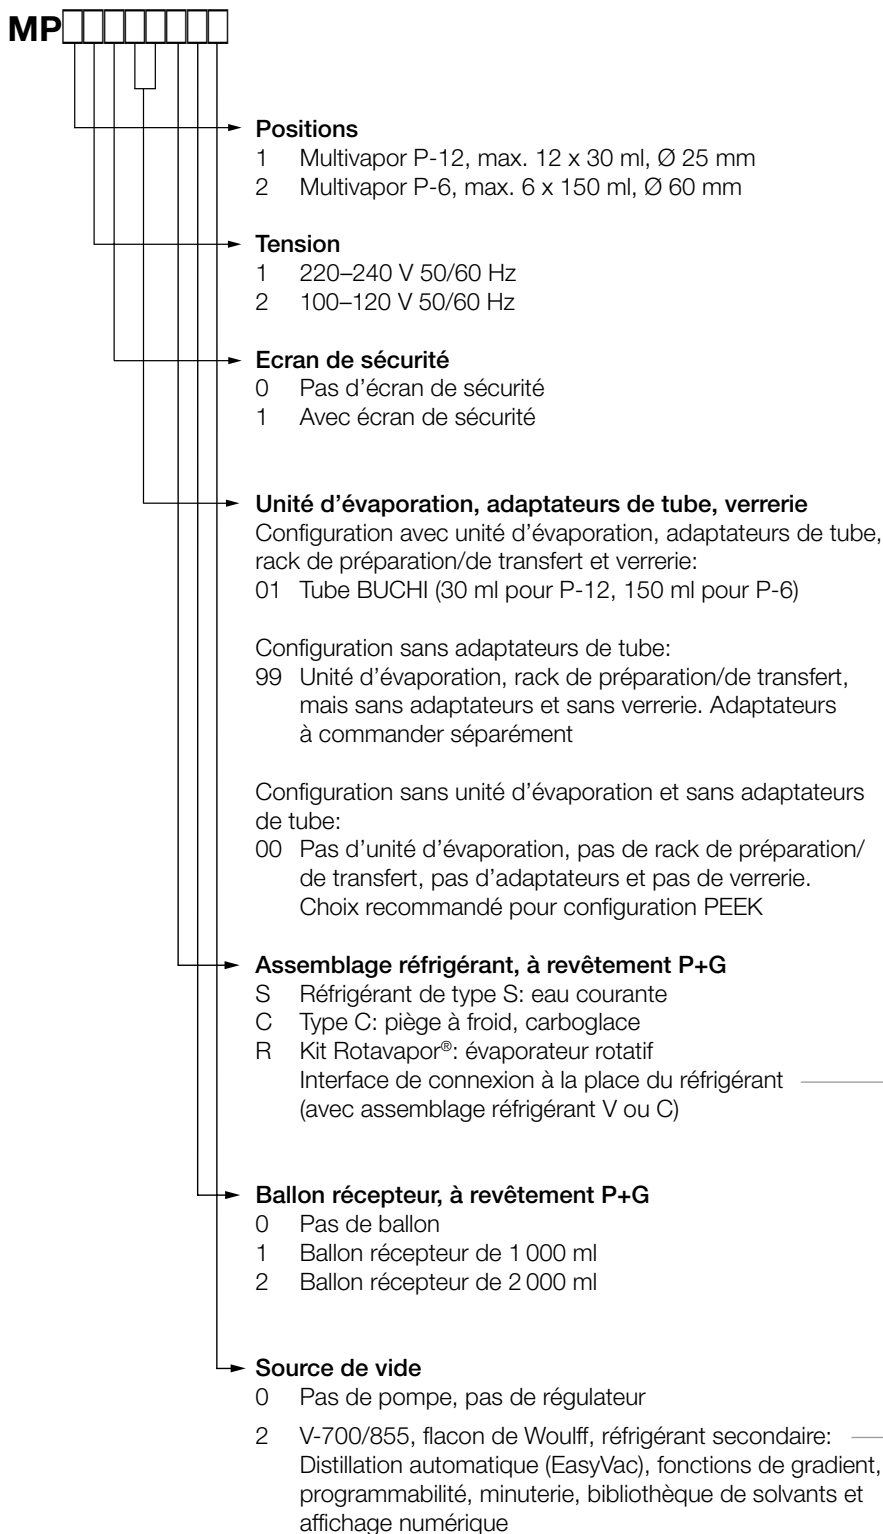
MP

Positions
1 Multivapor P-12, max. 12 x 30 ml, Ø 25 mm
2 Multivapor P-6, max. 6 x 150 ml, Ø 60 mm

Tension
1 220–240 V 50/60 Hz
2 100–120 V 50/60 Hz

Ecran de sécurité
0 Pas d'écran de sécurité
1 Avec écran de sécurité

Unité d'évaporation, adaptateurs de tube, verrerie
Configuration avec unité d'évaporation, adaptateurs de tube, rack de préparation/de transfert et verrerie:
01 Tube BUCHI (30 ml pour P-12, 150 ml pour P-6)

Configuration sans adaptateurs de tube:
99 Unité d'évaporation, rack de préparation/de transfert, mais sans adaptateurs et sans verrerie. Adaptateurs à commander séparément

Configuration sans unité d'évaporation et sans adaptateurs de tube:
00 Pas d'unité d'évaporation, pas de rack de préparation/de transfert, pas d'adaptateurs et pas de verrerie. Choix recommandé pour configuration PEEK

Assemblage réfrigérant, à revêtement P+G
S Réfrigérant de type S: eau courante
C Type C: piège à froid, carboglace
R Kit Rotavapor®: évaporateur rotatif
Interface de connexion à la place du réfrigérant (avec assemblage réfrigérant V ou C)

Ballon récepteur, à revêtement P+G
0 Pas de ballon
1 Ballon récepteur de 1 000 ml
2 Ballon récepteur de 2 000 ml

Source de vide
0 Pas de pompe, pas de régulateur
2 V-700/855, flacon de Woulff, réfrigérant secondaire: Distillation automatique (EasyVac), fonctions de gradient, programmabilité, minuterie, bibliothèque de solvants et affichage numérique